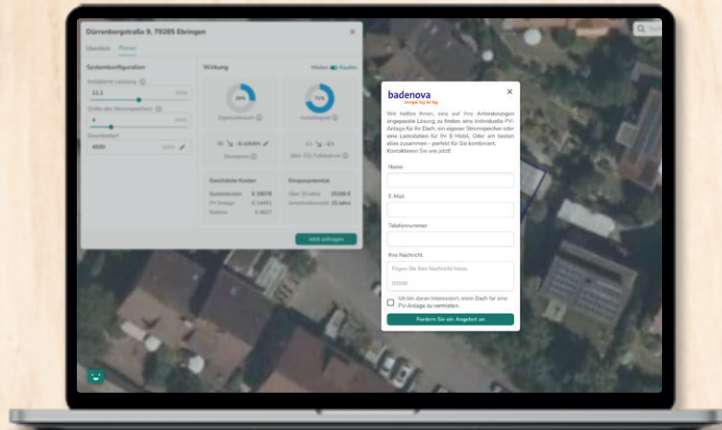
Dürrenbergstraße 9, 79285 Ebringen
Überblick Planen
Systemkonfiguration
Installierte Leistung
13,1
Größe des Stromspeichers
4
Stromverbrauch
4500
Wirkung
Mieten Kaufen
20%
Eigenverbrauch
74%
Autarkiegrad
Geschätzte Kosten
Systemkosten € 18078
PV-Anlage € 14461
Batterie € 4617
Einsparpotential
Über 20 Jahre 25180 €
Amortisationszeit 15 Jahre
Jetzt anfragen
badenova
Energie. Tag für Tag
Wir helfen Ihnen, eine auf Ihre Anforderungen angepasste Lösung zu finden: eine individuelle PV-Anlage für Ihr Dach, ein eigener Stromspeicher oder eine Ladestation für Ihr E-Mobil. Oder am besten alles zusammen – perfekt für Sie kombiniert. Kontaktieren Sie uns jetzt!
Name
E-Mail
Telefonnummer
Ihre Nachricht
Fügen Sie Ihre Nachricht hinzu
0/1000
Ich bin daran interessiert, mein Dach für eine PV-Anlage zu vermieten.
Fordern Sie ein Angebot an